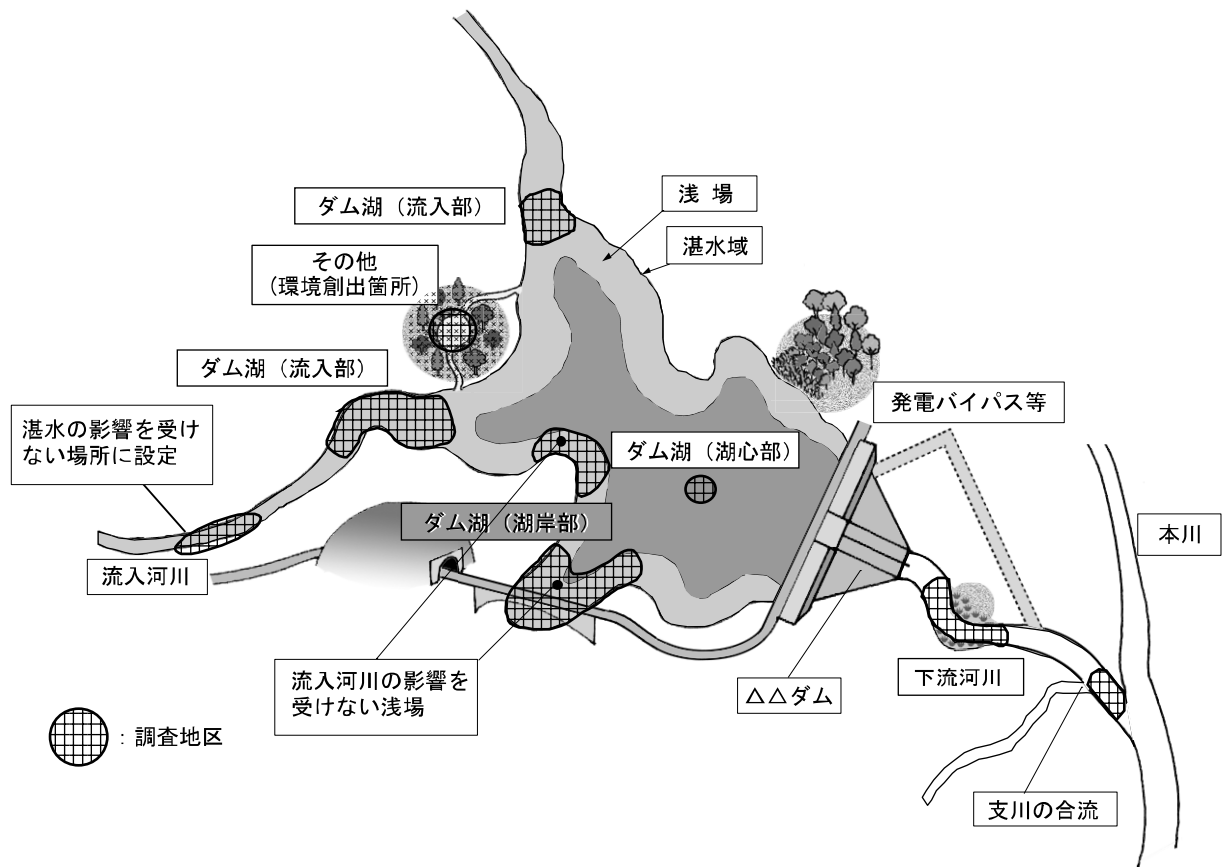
ダム湖（流入部）

浅 場

湛水域

その他
（環境創出箇所）

ダム湖（流入部）

発電バイパス等

湛水の影響を受けない場所に設定

ダム湖（湖心部）

ダム湖（湖岸部）

本川

流入河川

流入河川の影響を受けない浅場

△△ダム

下流河川

：調査地区

支川の合流